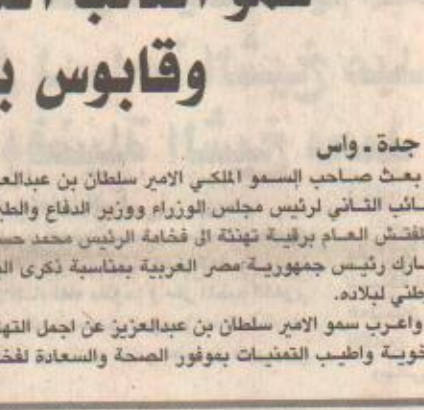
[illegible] وقابوس ب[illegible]

جدة - واس

بعث صاحب السمو الملكي الامير سلطان بن عبدالع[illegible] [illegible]ائب الثاني لرئيس مجلس الوزراء ووزير الدفاع والطي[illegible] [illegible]لمفتش العام برقية تهنئة الى فخامة الرئيس محمد حس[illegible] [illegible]ارك رئيس جمهورية مصر العربية بمناسبة ذكرى ال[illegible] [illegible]طني لبلاده.

واعرب سمو الامير سلطان بن عبدالعزيز عن اجمل الته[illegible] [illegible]خوية واطيب التمنيات بموفور الصحة والسعادة لفخ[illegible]